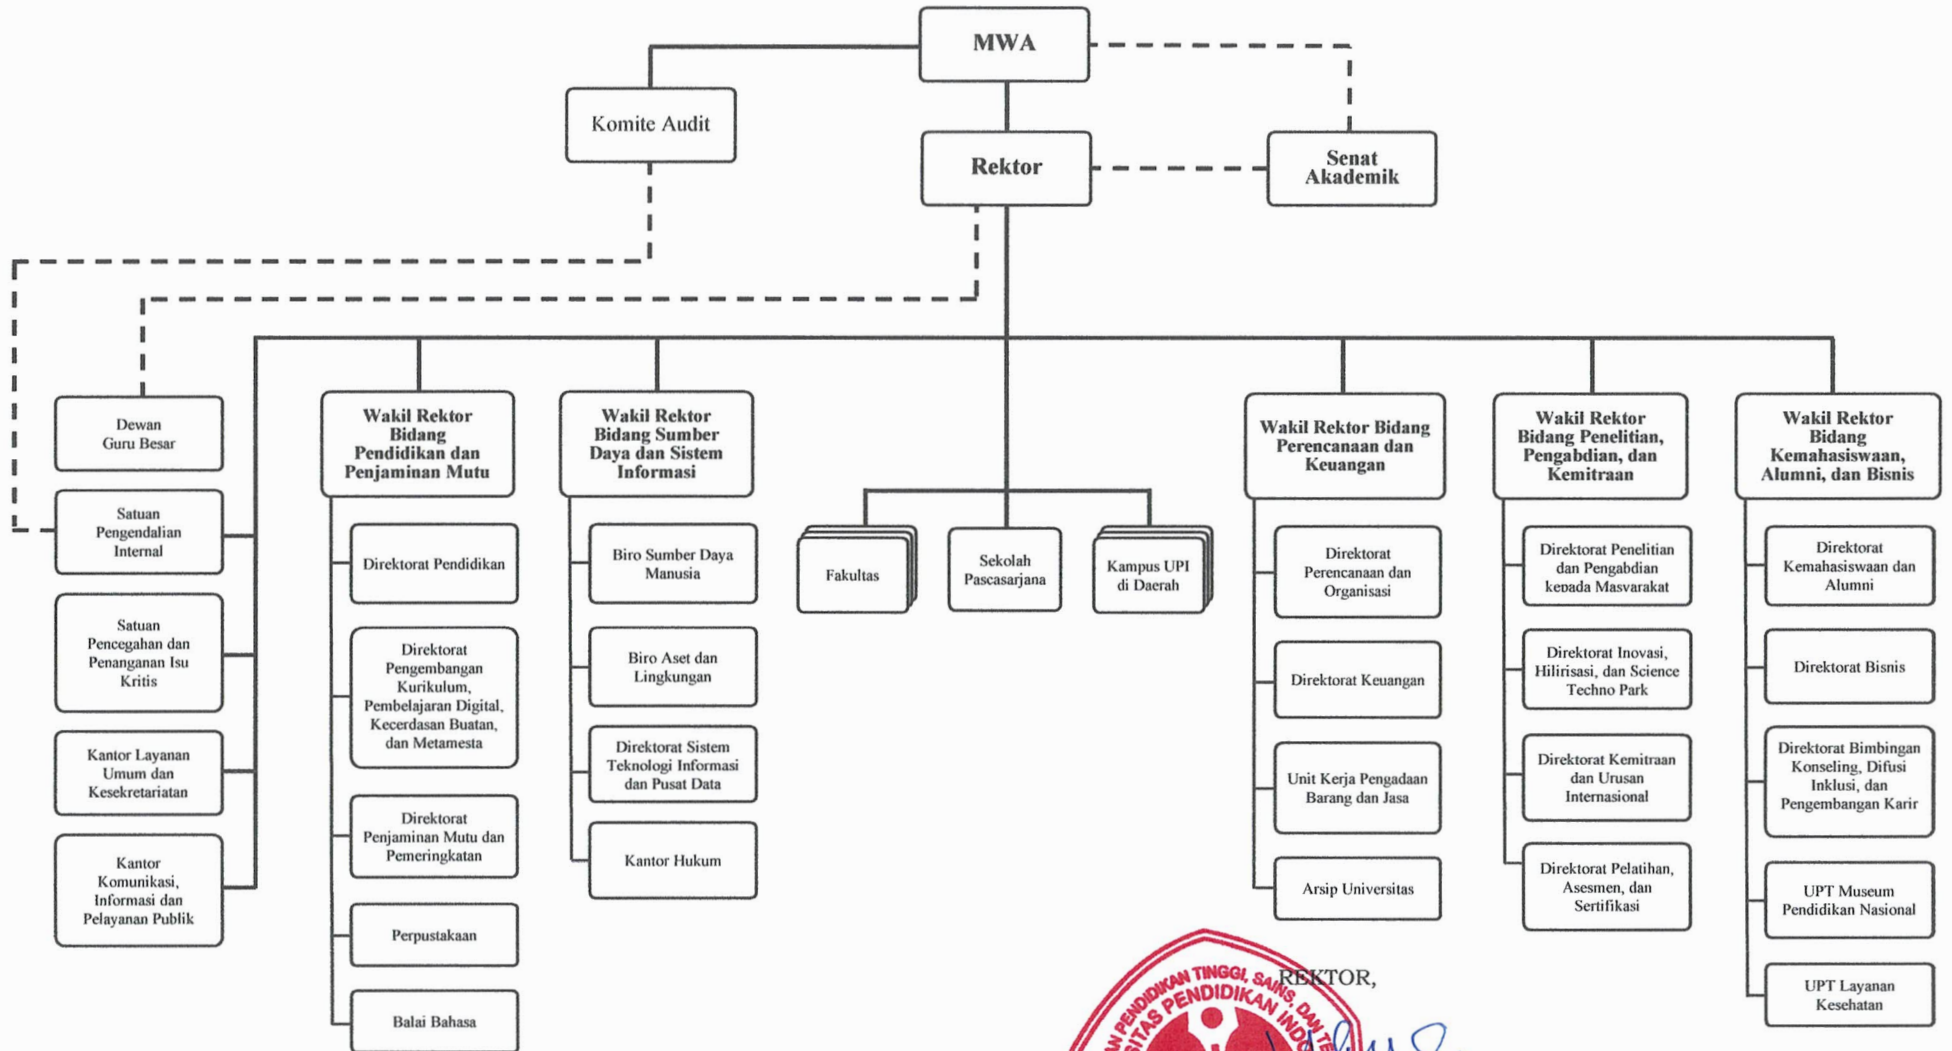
MWA

Komite Audit

Rektor

Senat Akademik

Dewan Guru Besar

Satuan Pengendalian Internal

Satuan Pencegahan dan Penanganan Isu Kritis

Kantor Layanan Umum dan Kesekretariatan

Kantor Komunikasi, Informasi dan Pelayanan Publik

Wakil Rektor Bidang Pendidikan dan Penjaminan Mutu

Direktorat Pendidikan

Direktorat Pengembangan Kurikulum, Pembelajaran Digital, Kecerdasan Buatan, dan Metamesta

Direktorat Penjaminan Mutu dan Pemeringkatan

Perpustakaan

Balai Bahasa

Wakil Rektor Bidang Sumber Daya dan Sistem Informasi

Biro Sumber Daya Manusia

Biro Aset dan Lingkungan

Direktorat Sistem Teknologi Informasi dan Pusat Data

Kantor Hukum

Fakultas

Sekolah Pascasarjana

Kampus UPI di Daerah

Wakil Rektor Bidang Perencanaan dan Keuangan

Direktorat Perencanaan dan Organisasi

Direktorat Keuangan

Unit Kerja Pengadaan Barang dan Jasa

Arsip Universitas

Wakil Rektor Bidang Penelitian, Pengabdian, dan Kemitraan

Direktorat Penelitian dan Pengabdian kepada Masyarakat

Direktorat Inovasi, Hilirisasi, dan Science Techno Park

Direktorat Kemitraan dan Urusan Internasional

Direktorat Pelatihan, Asesmen, dan Sertifikasi

Wakil Rektor Bidang Kemahasiswaan, Alumni, dan Bisnis

Direktorat Kemahasiswaan dan Alumni

Direktorat Bisnis

Direktorat Bimbingan Konseling, Difusi Inklusi, dan Pengembangan Karir

UPT Museum Pendidikan Nasional

UPT Layanan Kesehatan

REKTOR,

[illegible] PENDIDIKAN TINGGI, SAINS, DAN TE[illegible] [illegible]SITAS PENDIDIKAN INDO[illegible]